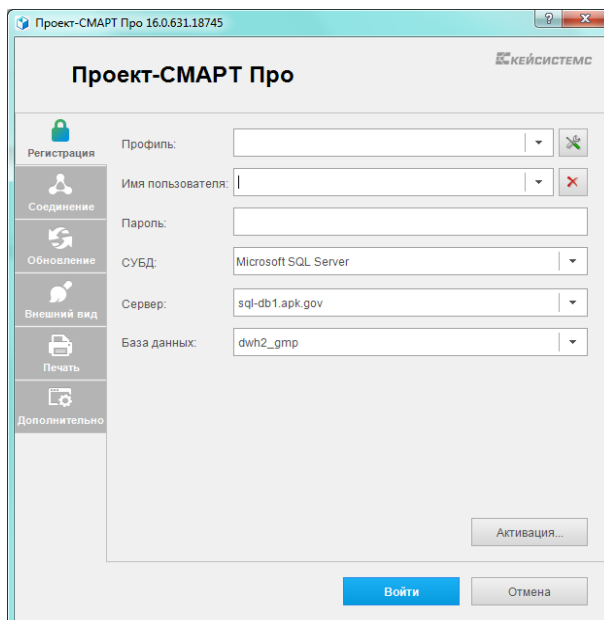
Проект-СМАРТ Про 16.0.631.18745

?
X

КЕЙСИСТЕМС

Проект-СМАРТ Про

Регистрация
Соединение
Обновление
Внешний вид
Печать
Дополнительно

Профиль:
Имя пользователя:
Пароль:
СУБД: Microsoft SQL Server
Сервер: sql-db1.apk.gov
База данных: dwh2_gmp

Активация...

Войти
Отмена